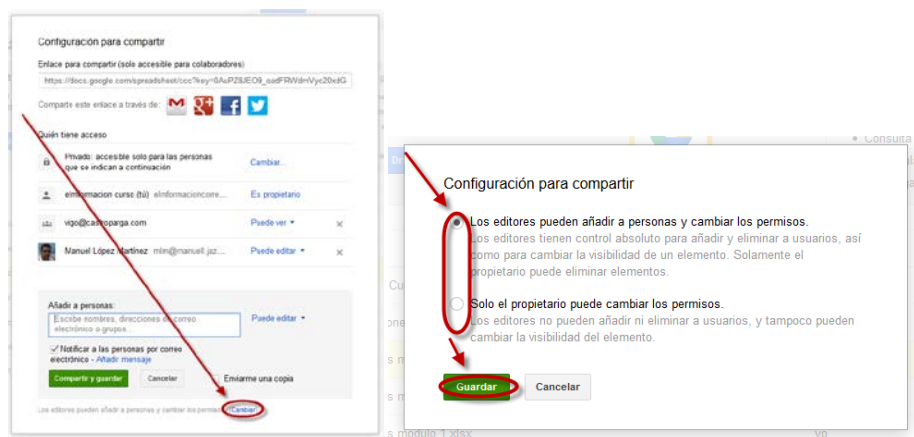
Configuración para compartir

Enlace para compartir (solo accesible para colaboradores)

https://docs.google.com/spreadsheet/ccc?key=0AsPZ8JEO9_oadFRWdnVyc20xdG

Comparte este enlace a través de:

Quién tiene acceso

Privado: accesible solo para las personas que se indican a continuación

Cambiar...

elinformacion curso (tú) elinformacioncore...

Es propietario

vigo@castroparga.com

Puede ver

Manuel López Martínez mlm@manuell.jaz...

Puede editar

Añadir a personas:

Escribe nombres, direcciones de correo electrónico o grupos...

Puede editar

Notificar a las personas por correo electrónico - Añadir mensaje

Compartir y guardar

Cancelar

Enviarme una copia

Los editores pueden añadir a personas y cambiar los permisos. Cambiar

Configuración para compartir

Los editores pueden añadir a personas y cambiar los permisos.
Los editores tienen control absoluto para añadir y eliminar a usuarios, así como para cambiar la visibilidad de un elemento. Solamente el propietario puede eliminar elementos.

Solo el propietario puede cambiar los permisos.
Los editores no pueden añadir ni eliminar a usuarios, y tampoco pueden cambiar la visibilidad del elemento.

Guardar

Cancelar

Consulta